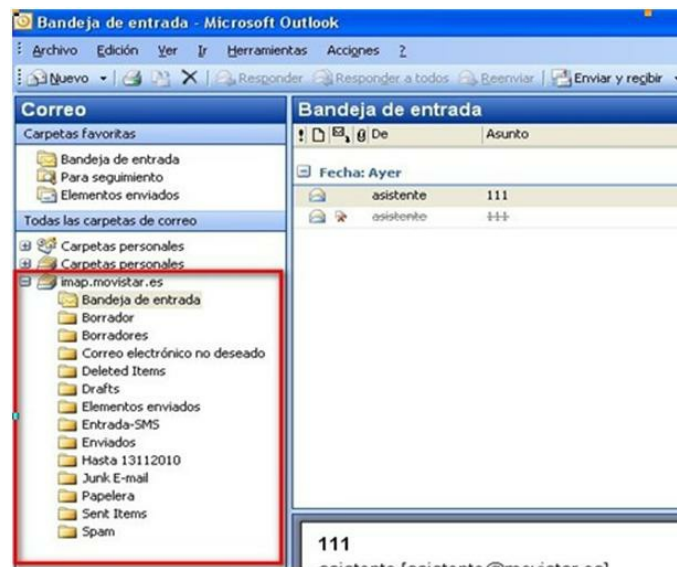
Bandeja de entrada - Microsoft Outlook

Archivo Edición Ver Ir Herramientas Acciones ?

Nuevo Responder Responder a todos Reenviar Enviar y recibir

Correo

Carpetas favoritas

Bandeja de entrada
Para seguimiento
Elementos enviados

Todas las carpetas de correo

Carpetas personales
Carpetas personales
imap.movistar.es
Bandeja de entrada
Borrador
Borradores
Correo electrónico no deseado
Deleted Items
Drafts
Elementos enviados
Entrada-SMS
Enviados
Hasta 13112010
Junk E-mail
Papelera
Sent Items
Spam

Bandeja de entrada

De | Asunto

Fecha: Ayer

asistente | 111
~~asistente~~ | ~~111~~

111
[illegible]